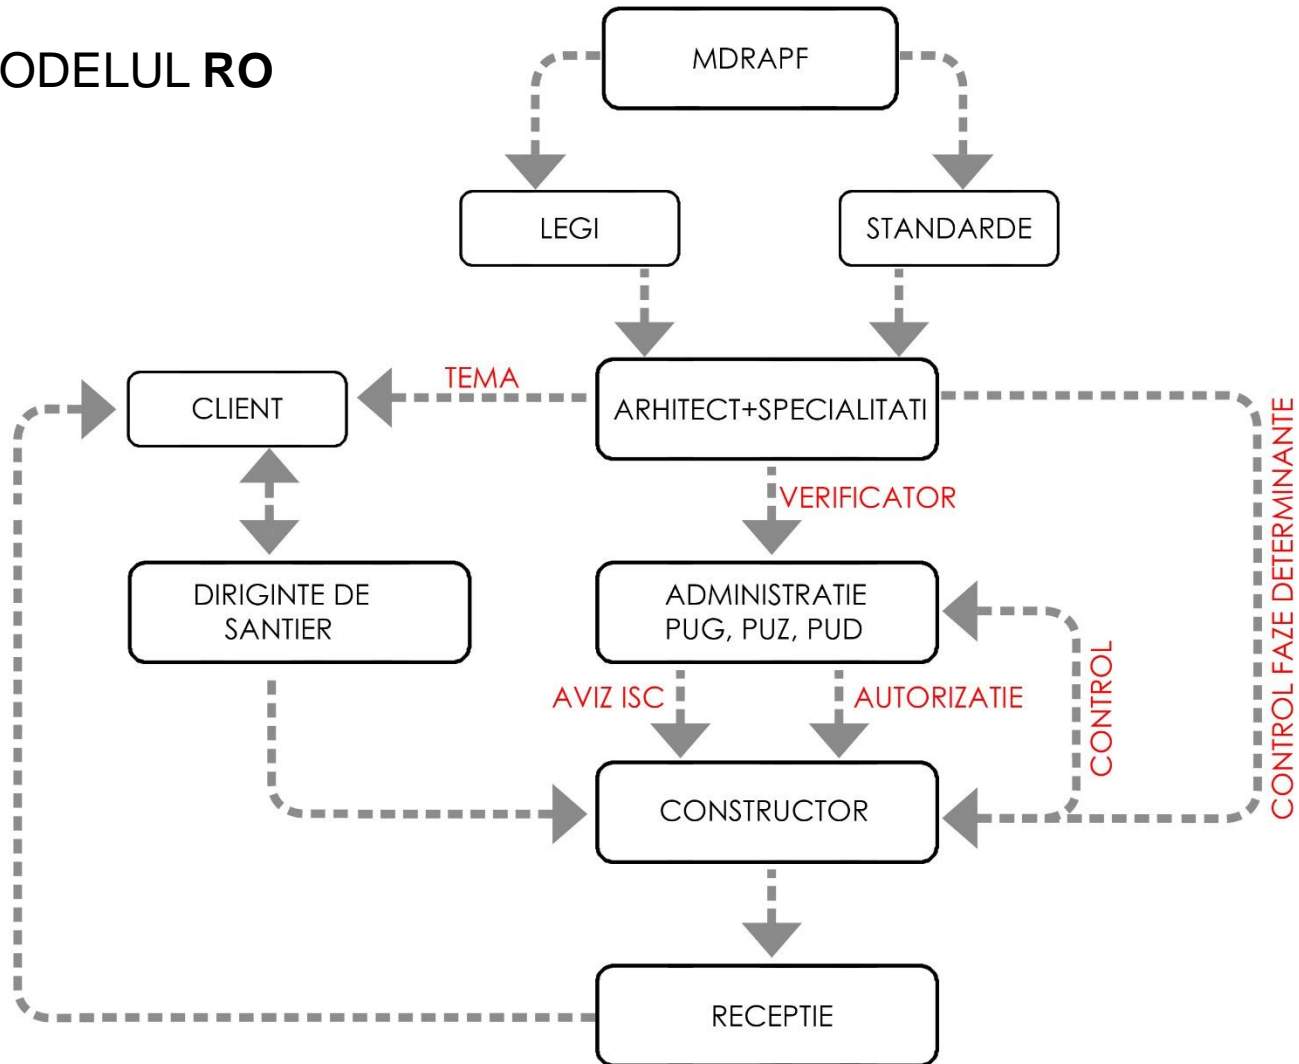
ODELUL RO

MDRAPF

LEGI

STANDARDE

TEMA

CLIENT

ARHITECT+SPECIALITATI

VERIFICATOR

DIRIGINTE DE SANTIER

ADMINISTRATIE PUG, PUZ, PUD

AVIZ ISC

AUTORIZATIE

CONTROL

CONTROL FAZE DETERMINANTE

CONSTRUCTOR

RECEPTIE